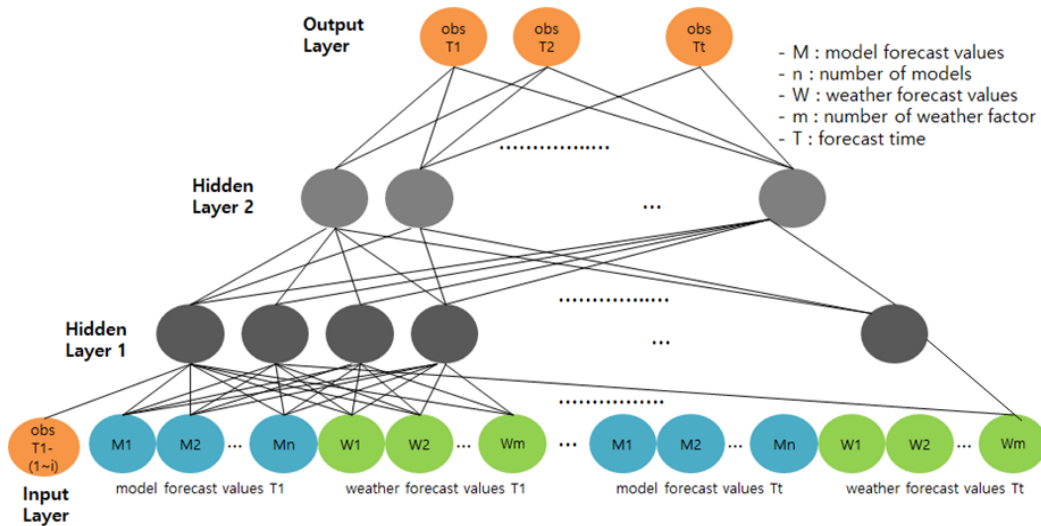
Output Layer

obs T1

obs T2

obs Tt

- M : model forecast values
- n : number of models
- W : weather forecast values
- m : number of weather factor
- T : forecast time

Hidden Layer 2

Hidden Layer 1

obs T1-(1~i)

M1 M2 ... Mn W1 W2 ... Wm ... M1 M2 ... Mn W1 W2 ... Wm

Input Layer

model forecast values T1

weather forecast values T1

model forecast values Tt

weather forecast values Tt